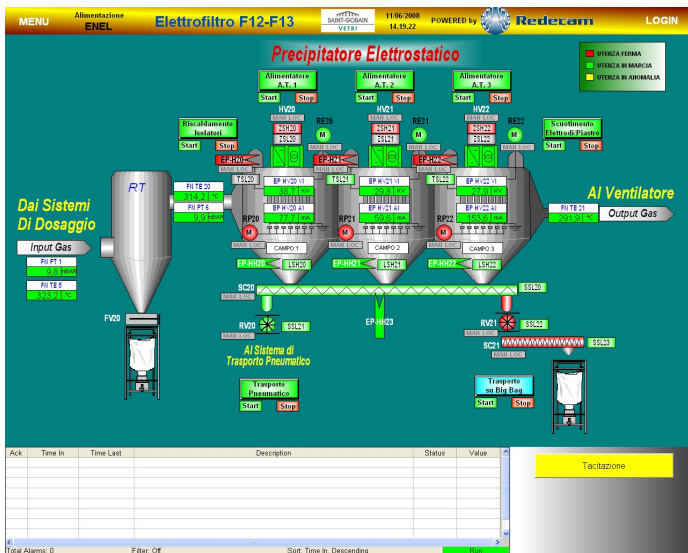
MENU
Alimentazione
ENEL
Elettrofiltro F12-F13
SAINT-GOBAIN
VETRI
11/06/2008
14.19.22
POWERED by
Redecam
LOGIN

Precipitatore Elettrostatico

UTENZA FERMA
UTENZA IN MARCIA
UTENZA IN ANOMALIA

Alimentatore A.T. 1
Start Stop
Alimentatore A.T. 2
Start Stop
Alimentatore A.T. 3
Start Stop

HV20 RE20 HV21 RE21 HV22 RE22
MAN LOC
ZSH20 ZSL20
ZSH21 ZSL21
ZSH22 ZSL22

Riscaldamento Isolatori
Start Stop

Scuotimento Elettrodi/Piastre
Start Stop

EP-HZ20 EP-HZ21 EP-HZ22
TSL20 TSL21 TSL22

RT

FN TE 20
319.2 °C
FN PT 6
9.9 mBAR

EP HV20 VI
36.7 kV
EP HV20 AI
77.7 mA
EP HV21 VI
29.8 kV
EP HV21 AI
59.6 mA
EP HV22 VI
27.9 kV
EP HV22 AI
153.6 mA

Dai Sistemi Di Dosaggio
Input Gas
FN PT 1
9.8 mBAR
FN TE 5
323.2 °C

Al Ventilatore
FN TE 21
291.9 °C
Output Gas

RP20 RP21 RP22
M
CAMPO 1 CAMPO 2 CAMPO 3
EP-HH20 LSH20 EP-HH21 LSH21 EP-HH22 LSH22

SC20
MAN LOC
SSL20
FV20
RV20
SSL21
EP-HH23
RV21
SSL22
SC21
SSL23

Al Sistema di Trasporto Pneumatico
Trasporto Pneumatico
Start Stop
Trasporto su Big Bag
Start Stop

| Ack | Time In | Time Last | Description | Status | Value |
|---|---|---|---|---|---|

Tacitazione

Total Alarms: 0
Filter: Off
Sort: Time In, Descending
Run